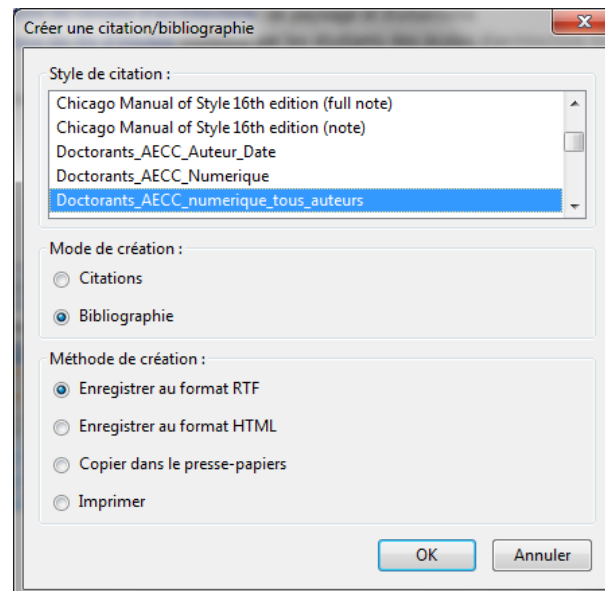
Créer une citation/bibliographie

Style de citation :

Chicago Manual of Style 16th edition (full note)
Chicago Manual of Style 16th edition (note)
Doctorants_AECC_Auteur_Date
Doctorants_AECC_Numerique
Doctorants_AECC_numerique_tous_auteurs

Mode de création :

Citations

Bibliographie

Méthode de création :

Enregistrer au format RTF

Enregistrer au format HTML

Copier dans le presse-papiers

Imprimer

OK

Annuler